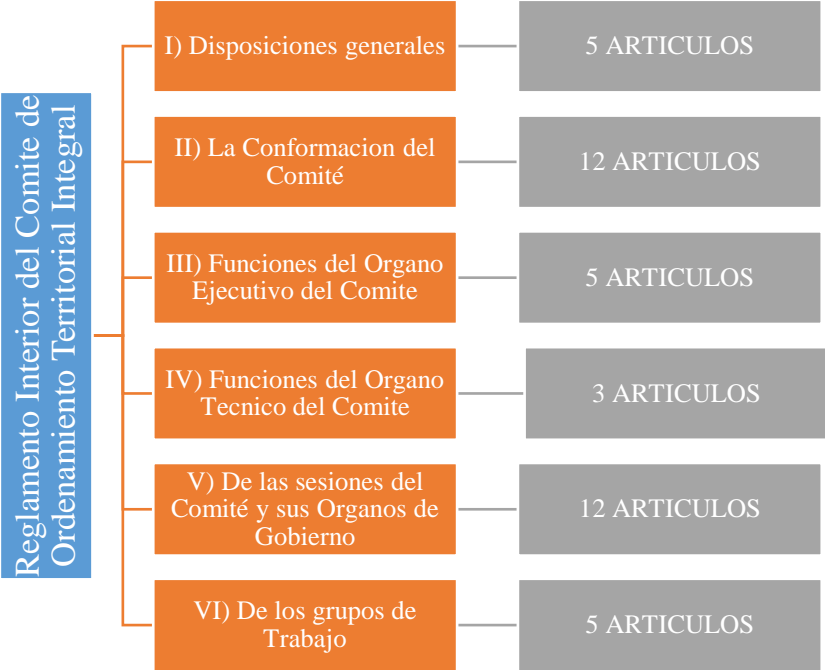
Reglamento Interior del Comite de Ordenamiento Territorial Integral

I) Disposiciones generales

5 ARTICULOS

II) La Conformacion del Comité

12 ARTICULOS

III) Funciones del Organo Ejecutivo del Comite

5 ARTICULOS

IV) Funciones del Organo Tecnico del Comite

3 ARTICULOS

V) De las sesiones del Comité y sus Organos de Gobierno

12 ARTICULOS

VI) De los grupos de Trabajo

5 ARTICULOS